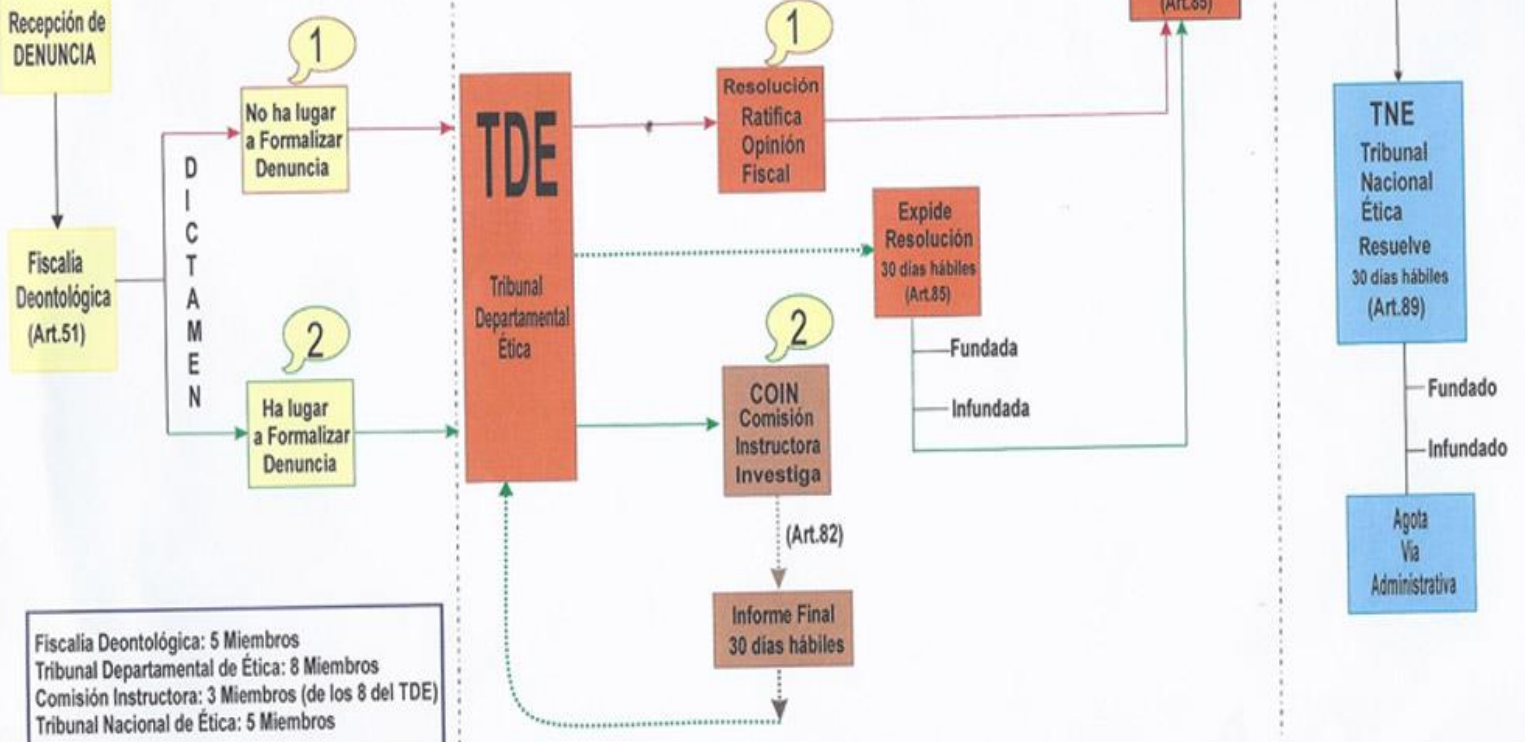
Recepción de DENUNCIA

Fiscalía Deontológica (Art.51)

DICTAMEN

1

No ha lugar a Formalizar Denuncia

2

Ha lugar a Formalizar Denuncia

TDE

Tribunal Departamental Ética

1

Resolución Ratifica Opinión Fiscal

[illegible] (Art.85)

Expide Resolución 30 días hábiles (Art.85)

Fundada

Infundada

2

COIN Comisión Instructora Investiga

(Art.82)

Informe Final 30 días hábiles

TNE

Tribunal Nacional Ética

Resuelve 30 días hábiles (Art.89)

Fundado

Infundado

Agota Vía Administrativa

Fiscalía Deontológica: 5 Miembros
Tribunal Departamental de Ética: 8 Miembros
Comisión Instructora: 3 Miembros (de los 8 del TDE)
Tribunal Nacional de Ética: 5 Miembros